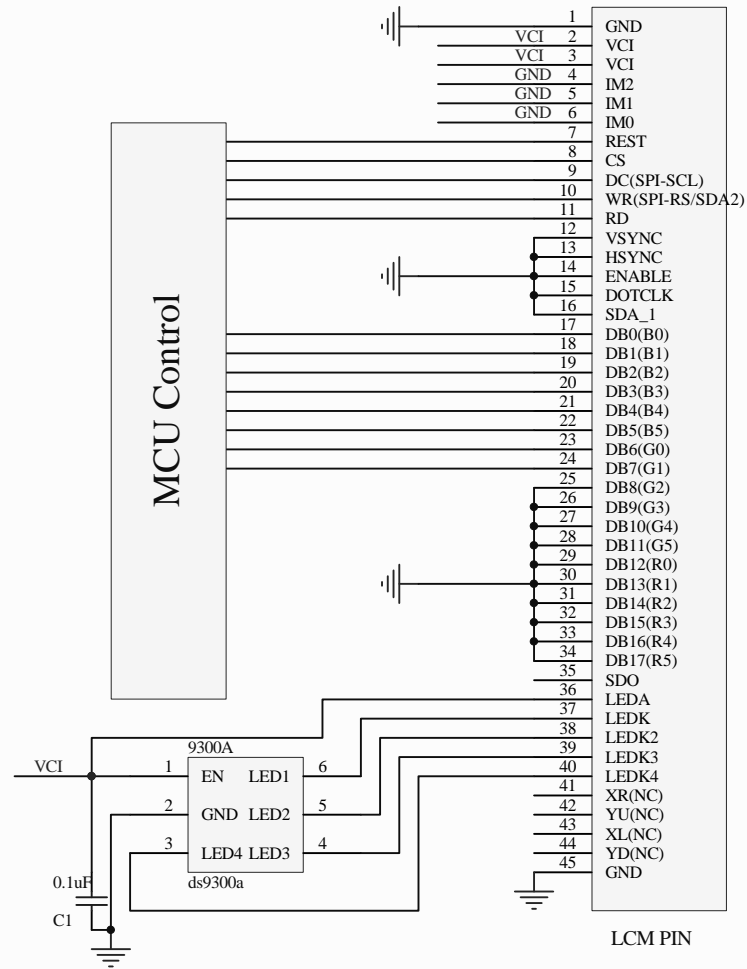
MCU Control

1 GND
VCI 2 VCI
VCI 3 VCI
GND 4 IM2
GND 5 IM1
GND 6 IM0
7 REST
8 CS
9 DC(SPI-SCL)
10 WR(SPI-RS/SDA2)
11 RD
12 VSYNC
13 HSYNC
14 ENABLE
15 DOTCLK
16 SDA_1
17 DB0(B0)
18 DB1(B1)
19 DB2(B2)
20 DB3(B3)
21 DB4(B4)
22 DB5(B5)
23 DB6(G0)
24 DB7(G1)
25 DB8(G2)
26 DB9(G3)
27 DB10(G4)
28 DB11(G5)
29 DB12(R0)
30 DB13(R1)
31 DB14(R2)
32 DB15(R3)
33 DB16(R4)
34 DB17(R5)
35 SDO
36 LEDA
37 LEDK
38 LEDK2
39 LEDK3
40 LEDK4
41 XR(NC)
42 YU(NC)
43 XL(NC)
44 YD(NC)
45 GND

LCM PIN

9300A
VCI
1 EN LED1 6
2 GND LED2 5
3 LED4 LED3 4
ds9300a

0.1uF
C1